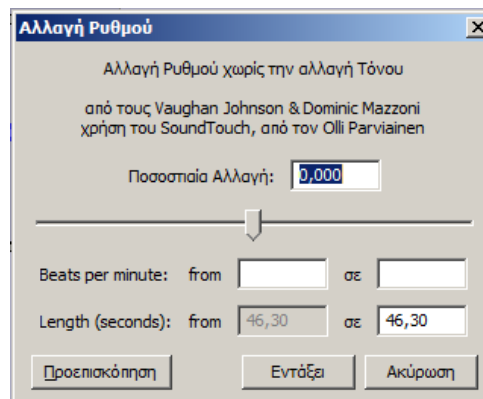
Αλλαγή Ρυθμού

Αλλαγή Ρυθμού χωρίς την αλλαγή Τόνου

από τους Vaughan Johnson & Dominic Mazzoni χρήση του SoundTouch, από τον Olli Parviainen

Ποσοστιαία Αλλαγή: 0,000

Beats per minute: from σε

Length (seconds): from 46,30 σε 46,30

Προεπισκόπηση Εντάξει Ακύρωση